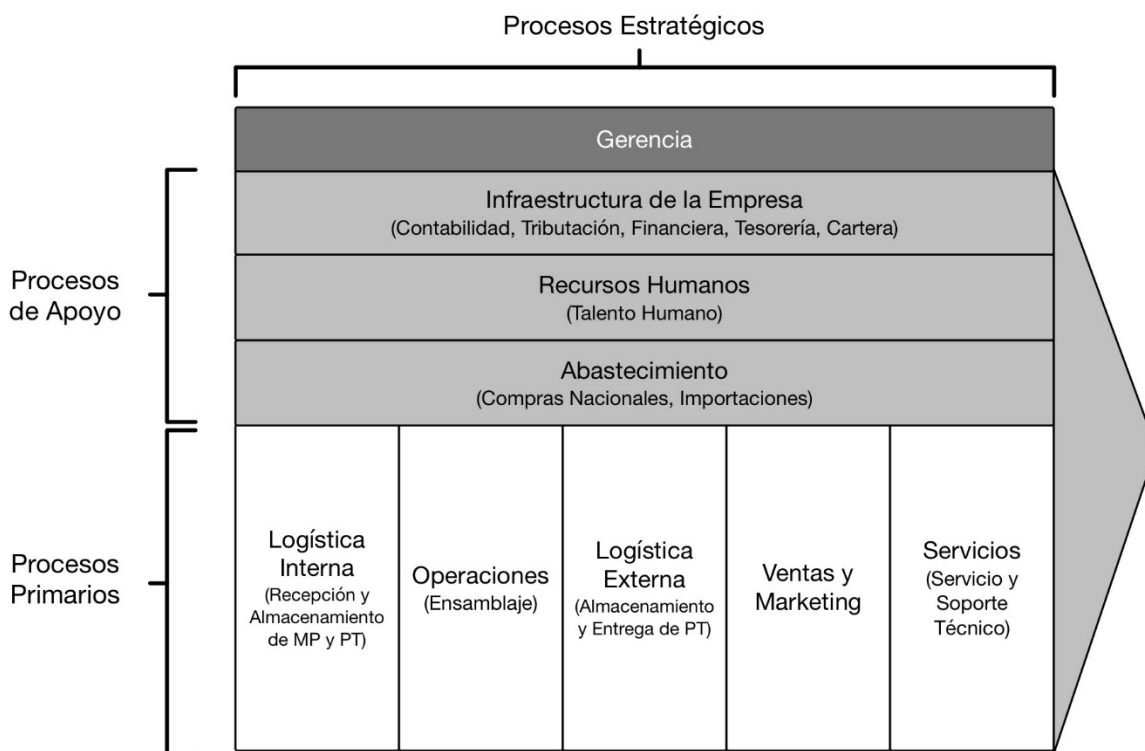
Procesos Estratégicos

Gerencia

Procesos de Apoyo

Infraestructura de la Empresa
(Contabilidad, Tributación, Financiera, Tesorería, Cartera)

Recursos Humanos
(Talento Humano)

Abastecimiento
(Compras Nacionales, Importaciones)

Procesos Primarios

Logística Interna
(Recepción y Almacenamiento de MP y PT)

Operaciones
(Ensamblaje)

Logística Externa
(Almacenamiento y Entrega de PT)

Ventas y Marketing

Servicios
(Servicio y Soporte Técnico)